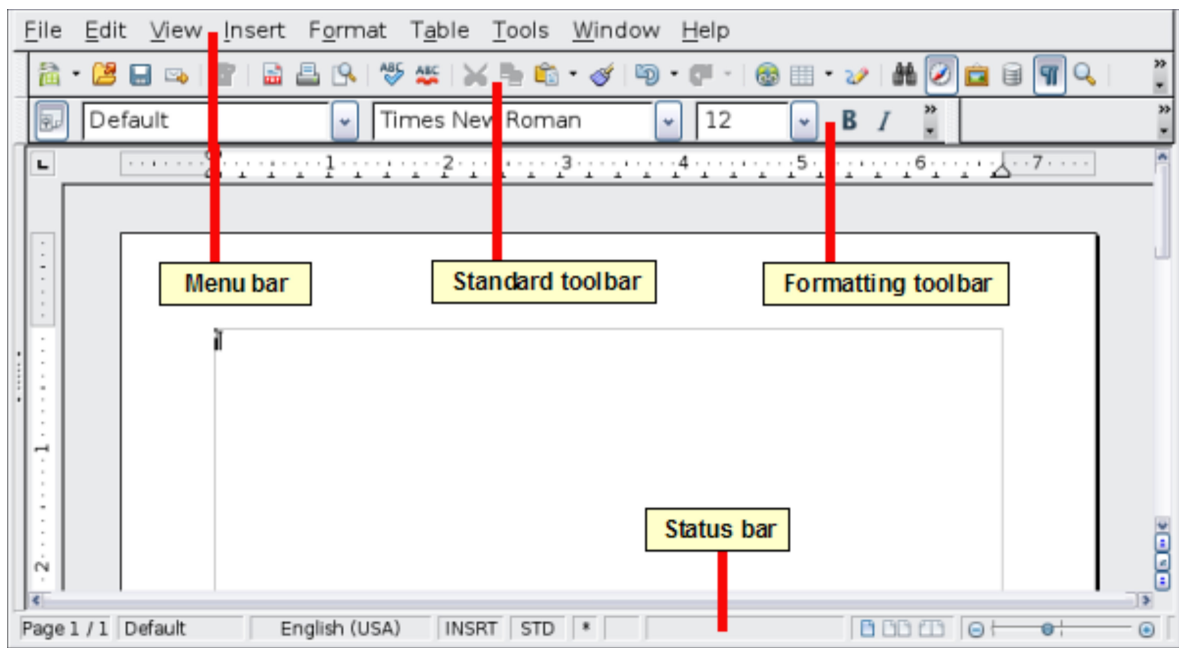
File Edit View Insert Format Table Tools Window Help

Default | Times New Roman | 12 | B I

1 2 3 4 5 6 7

Menu bar

Standard toolbar

Formatting toolbar

Status bar

Page 1 / 1 | Default | English (USA) | INSRT | STD | *